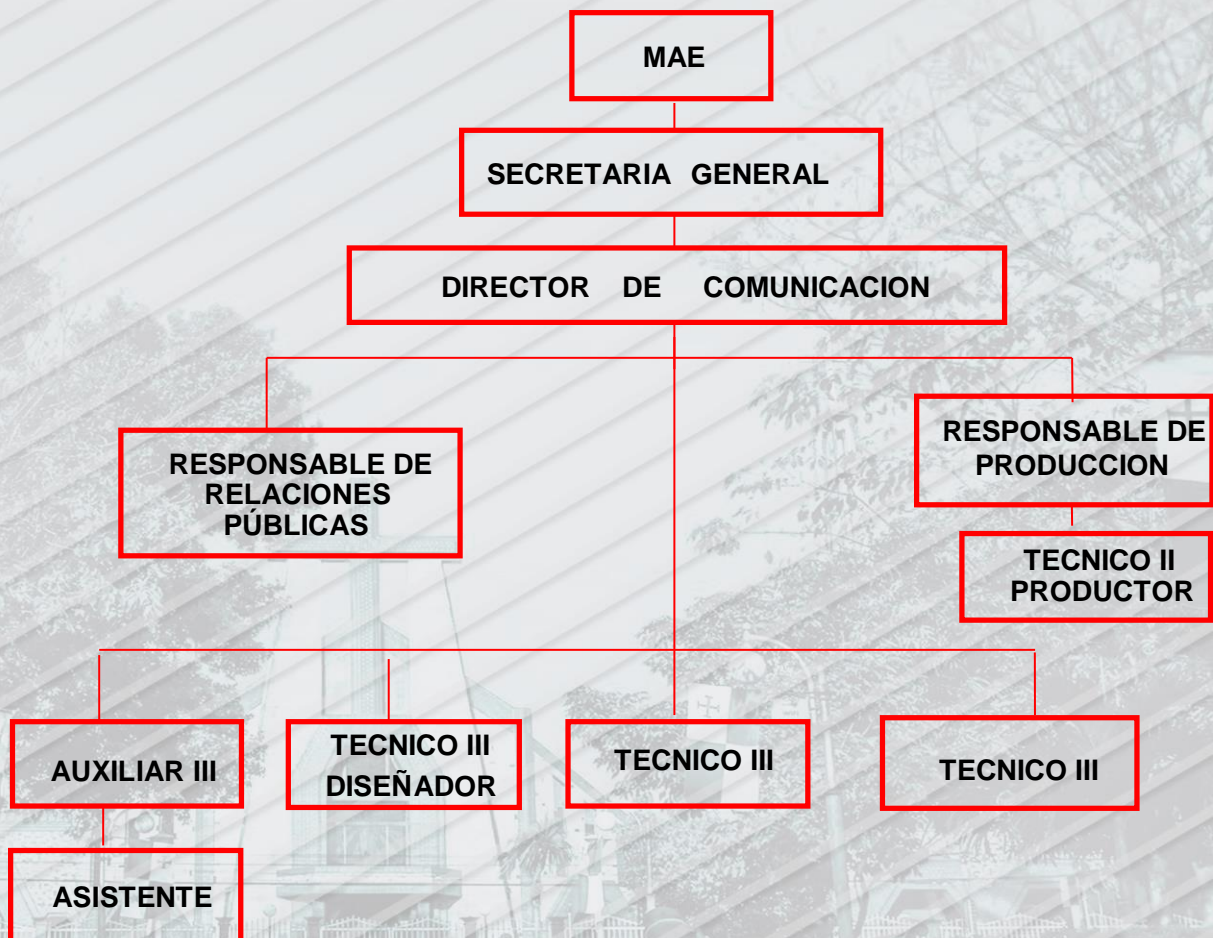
MAE

SECRETARIA GENERAL

DIRECTOR DE COMUNICACION

RESPONSABLE DE RELACIONES PÚBLICAS

RESPONSABLE DE PRODUCCION

TECNICO II PRODUCTOR

AUXILIAR III

TECNICO III DISEÑADOR

TECNICO III

TECNICO III

ASISTENTE